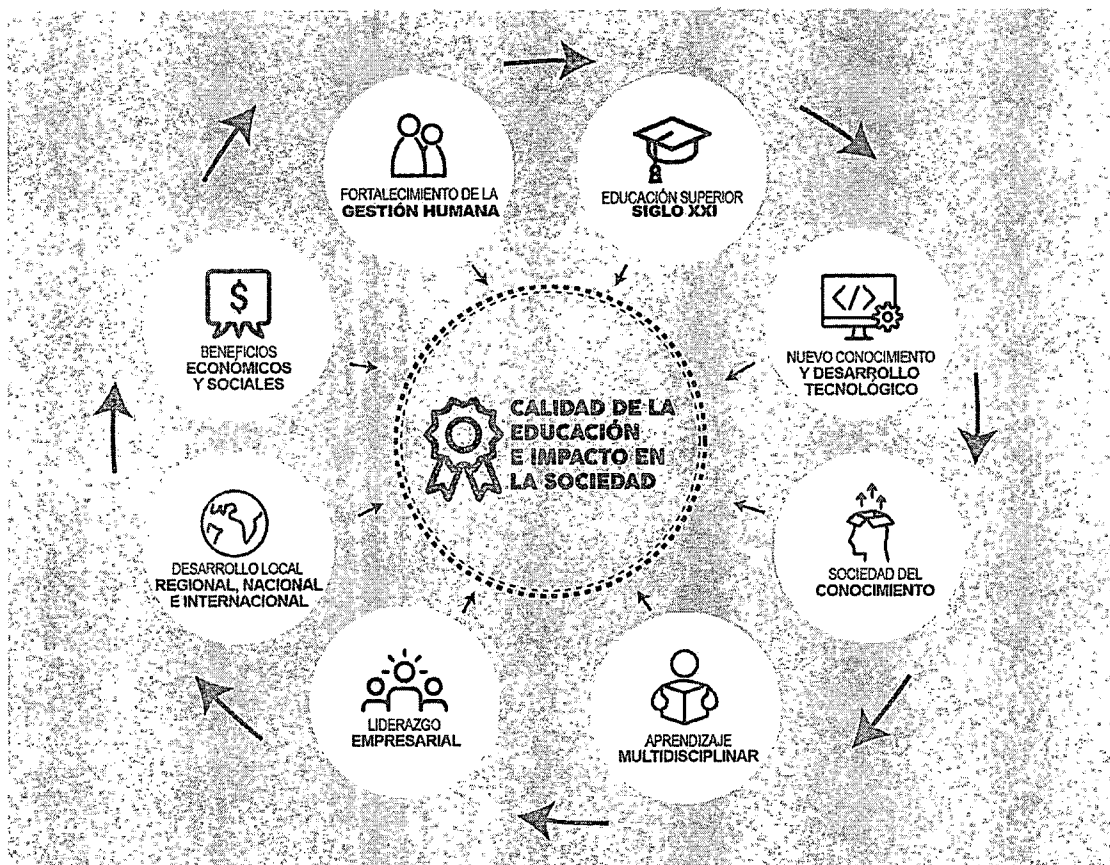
FORTALECIMIENTO DE LA
GESTIÓN HUMANA

EDUCACIÓN SUPERIOR
SIGLO XXI

NUEVO CONOCIMIENTO
Y DESARROLLO
TECNOLÓGICO

SOCIEDAD DEL
CONOCIMIENTO

APRENDIZAJE
MULTIDISCIPLINAR

LIDERAZGO
EMPRESARIAL

DESARROLLO LOCAL
REGIONAL, NACIONAL
E INTERNACIONAL

$

BENEFICIOS
ECONÓMICOS
Y SOCIALES

CALIDAD DE LA
EDUCACIÓN
E IMPACTO EN
LA SOCIEDAD